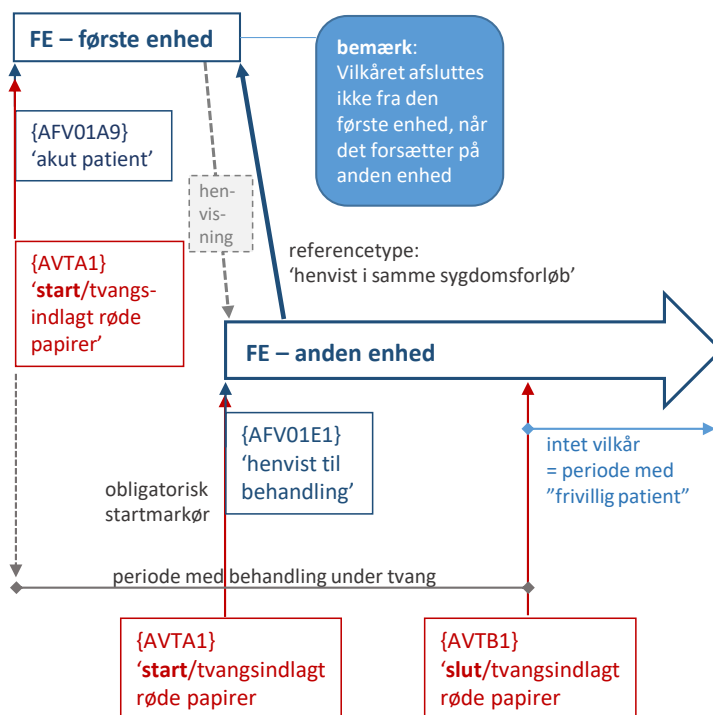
FE – første enhed

bemærk: Vilkåret afsluttes ikke fra den første enhed, når det forsætter på anden enhed

{AFV01A9}
'akut patient'

hen-vis-ning

referencetype:
'henvist i samme sygdomsforløb'

{AVTA1}
'start/tvangs-indlagt røde papirer'

FE – anden enhed

{AFV01E1}
'henvist til behandling'

intet vilkår
= periode med
"frivillig patient"

obligatorisk startmarkør

periode med behandling under tvang

{AVTA1}
'start/tvangsindlagt røde papirer

{AVTB1}
'slut/tvangsindlagt røde papirer